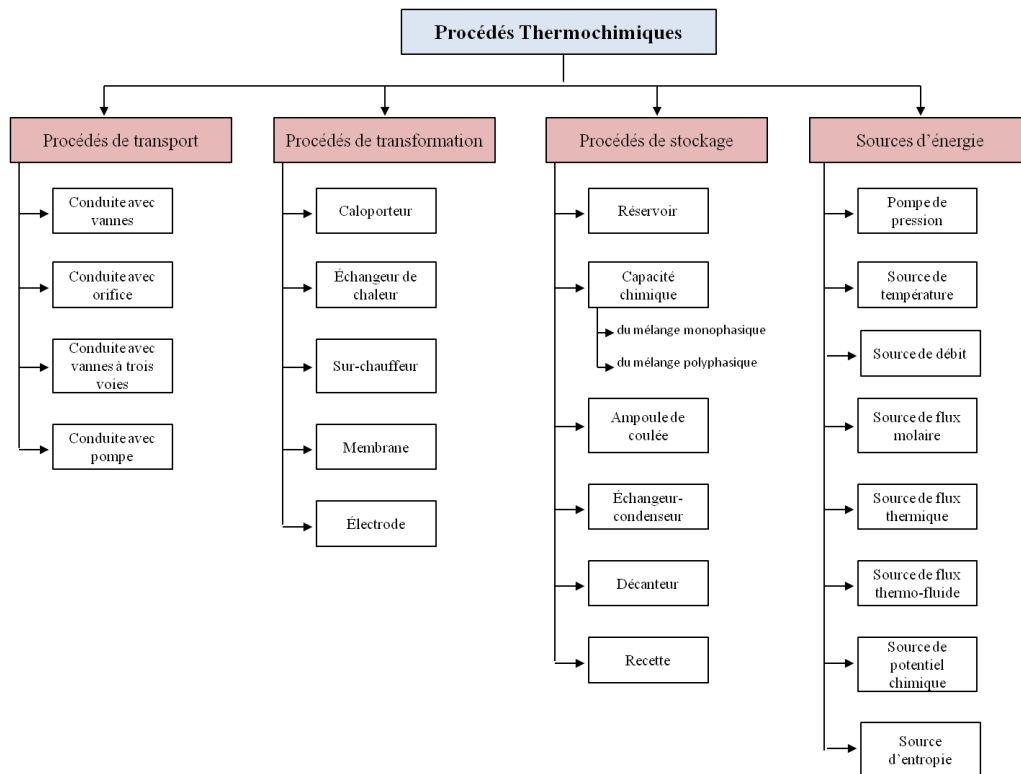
Procédés Thermochimiques

Procédés de transport

Conduite avec vannes

Conduite avec orifice

Conduite avec vannes à trois voies

Conduite avec pompe

Procédés de transformation

Caloporteur

Échangeur de chaleur

Sur-chauffeur

Membrane

Électrode

Procédés de stockage

Réservoir

Capacité chimique

du mélange monophasique

du mélange polyphasique

Ampoule de coulée

Échangeur-condenseur

Décanteur

Recette

Sources d'énergie

Pompe de pression

Source de température

Source de débit

Source de flux molaire

Source de flux thermique

Source de flux thermo-fluide

Source de potentiel chimique

Source d'entropie